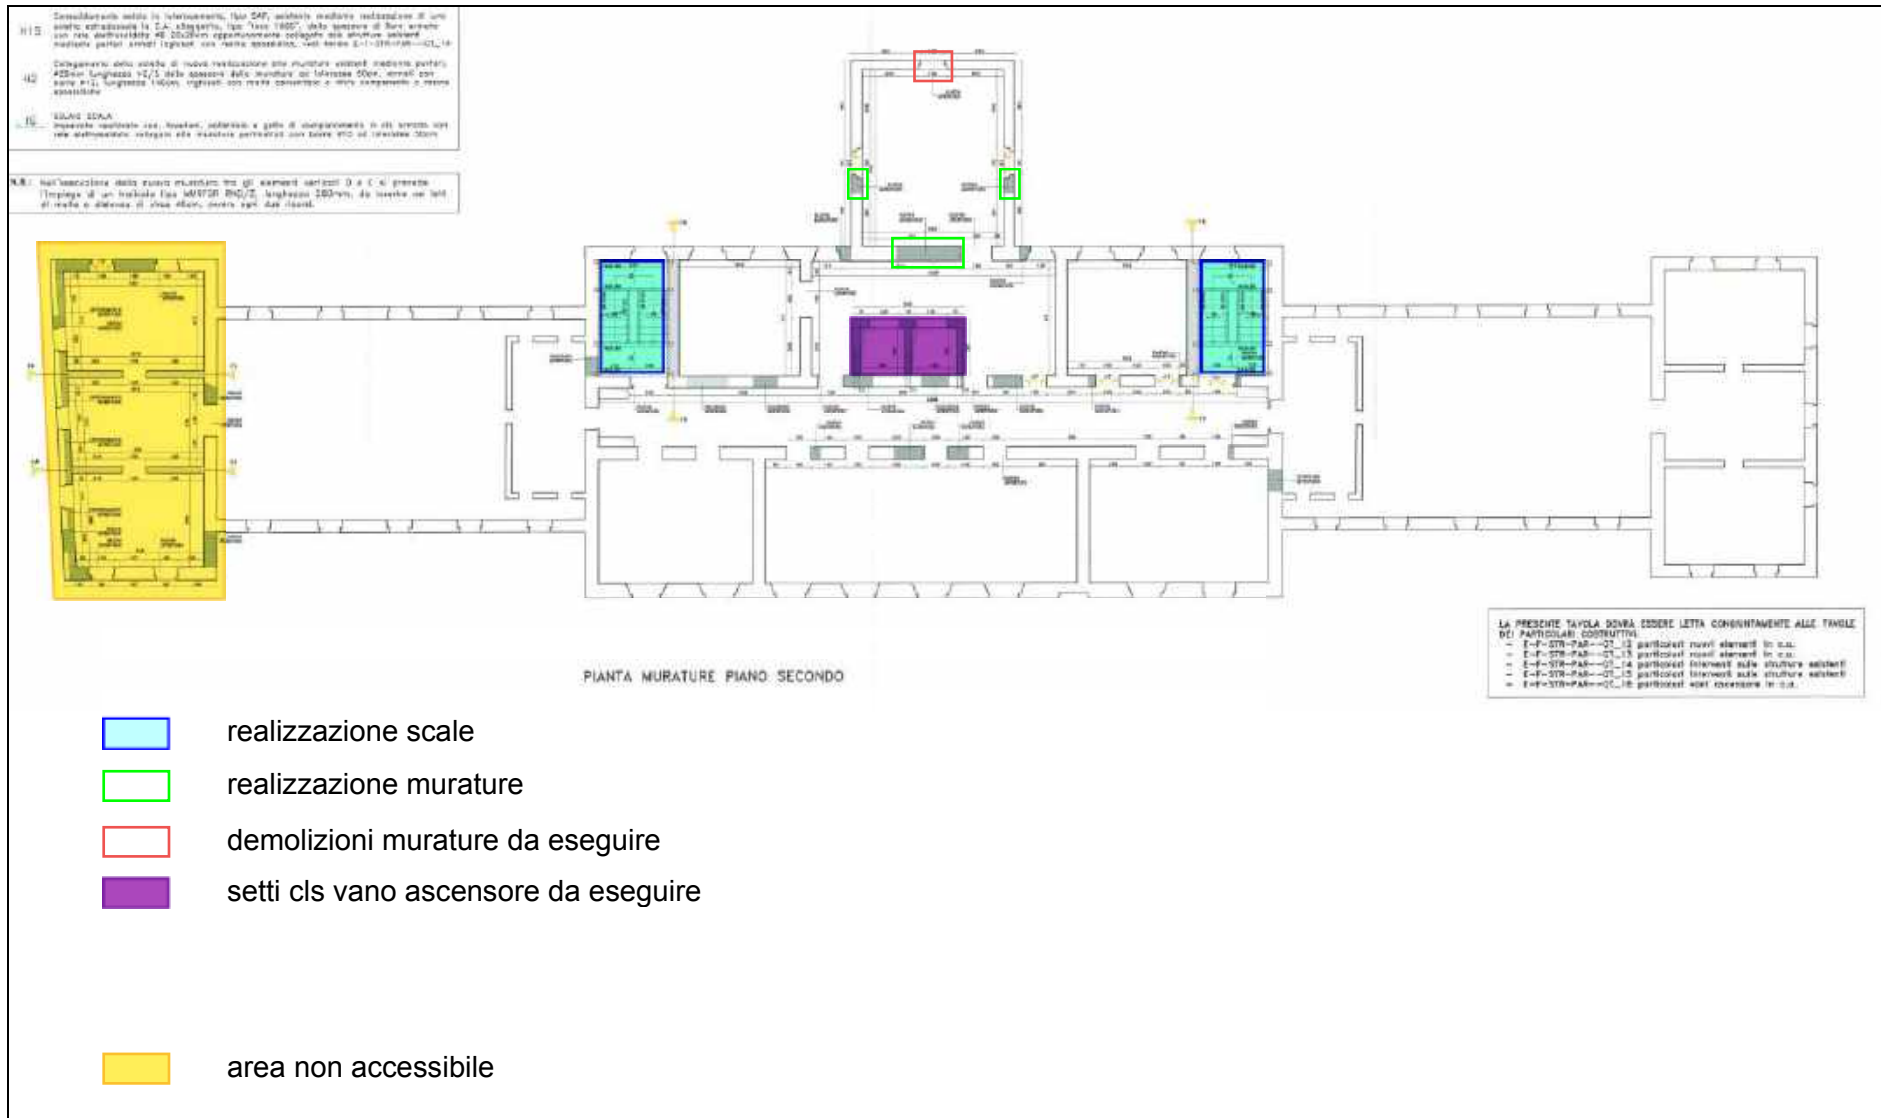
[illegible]

PIANTA MURATURE PIANO SECONDO

LA PRESENTE TAVOLA DOVRÀ ESSERE LETTA CONGIUNTAMENTE ALLE TAVOLE DEI PARTICOLARI COSTRUTTIVI
- E-F-STR-PAR--01_12 particolari nuovi elementi in c.a.
- E-F-STR-PAR--01_13 particolari nuovi elementi in c.a.
- E-F-STR-PAR--01_14 particolari interventi sulle strutture esistenti
- E-F-STR-PAR--01_15 particolari interventi sulle strutture esistenti
- E-F-STR-PAR--01_16 particolari vani ascensore in c.a.

realizzazione scale

realizzazione murature

demolizioni murature da eseguire

setti cls vano ascensore da eseguire

area non accessibile